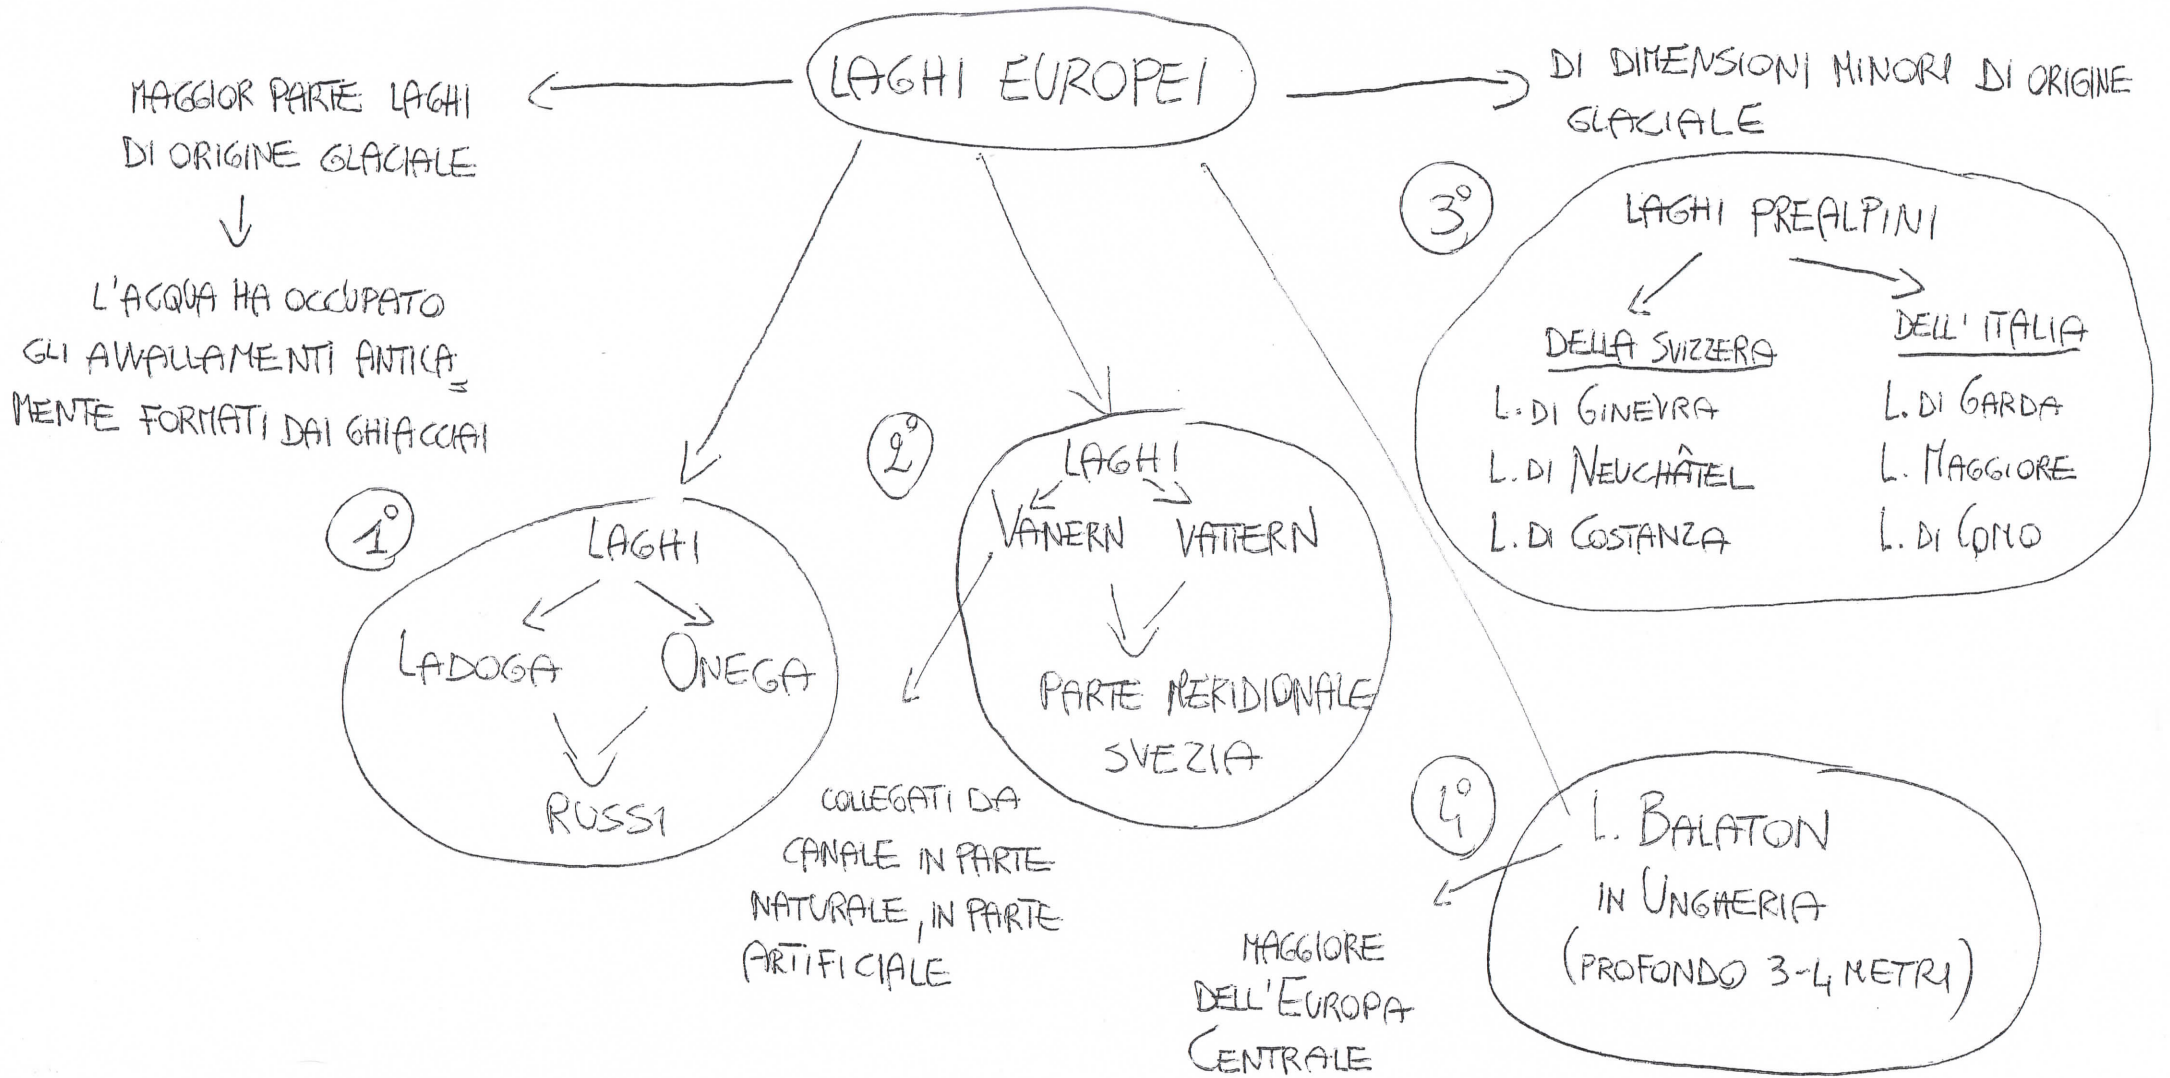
LAGHI EUROPEI

MAGGIOR PARTE LAGHI DI ORIGINE GLACIALE

L'ACQUA HA OCCUPATO GLI AVVALLAMENTI ANTICAMENTE FORMATI DAI GHIACCIAI

DI DIMENSIONI MINORI DI ORIGINE GLACIALE

1°
LAGHI
LADOGA
ONEGA
RUSSI

2°
LAGHI
VANERN
VATTERN
PARTE MERIDIONALE SVEZIA

COLLEGATI DA CANALE IN PARTE NATURALE, IN PARTE ARTIFICIALE

3°
LAGHI PREALPINI
DELLA SVIZZERA
L. DI GINEVRA
L. DI NEUCHÂTEL
L. DI COSTANZA
DELL' ITALIA
L. DI GARDA
L. MAGGIORE
L. DI COMO

4°
L. BALATON
IN UNGHERIA
(PROFONDO 3-4 METRI)

MAGGIORE DELL'EUROPA CENTRALE